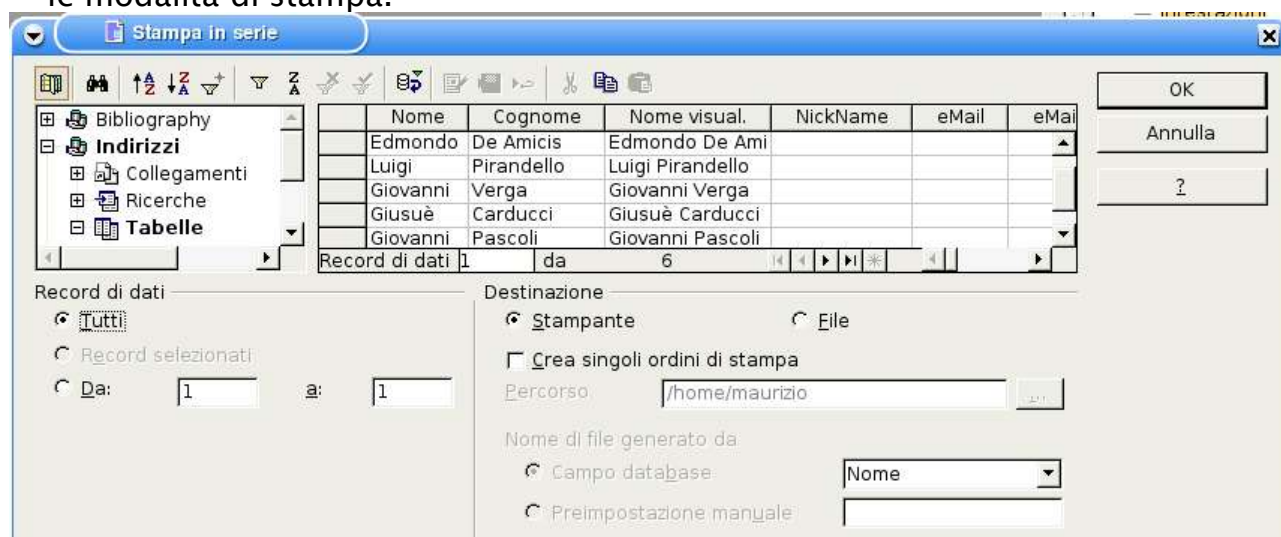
le modalità di stampa.

Stampa in serie

OK
Annulla
?

Bibliography
Indirizzi
Collegamenti
Ricerche
Tabelle

| | Nome | Cognome | Nome visual. | NickName | eMail | eMai |
|---|---|---|---|---|---|---|
| | Edmondo | De Amicis | Edmondo De Ami | | | |
| | Luigi | Pirandello | Luigi Pirandello | | | |
| | Giovanni | Verga | Giovanni Verga | | | |
| | Giusuè | Carducci | Giusuè Carducci | | | |
| | Giovanni | Pascoli | Giovanni Pascoli | | | |

Record di dati 1 da 6

Record di dati
Tutti
Record selezionati
Da: 1 a: 1

Destinazione
Stampante
File
Crea singoli ordini di stampa
Percorso /home/maurizio
Nome di file generato da
Campo database Nome
Preimpostazione manuale